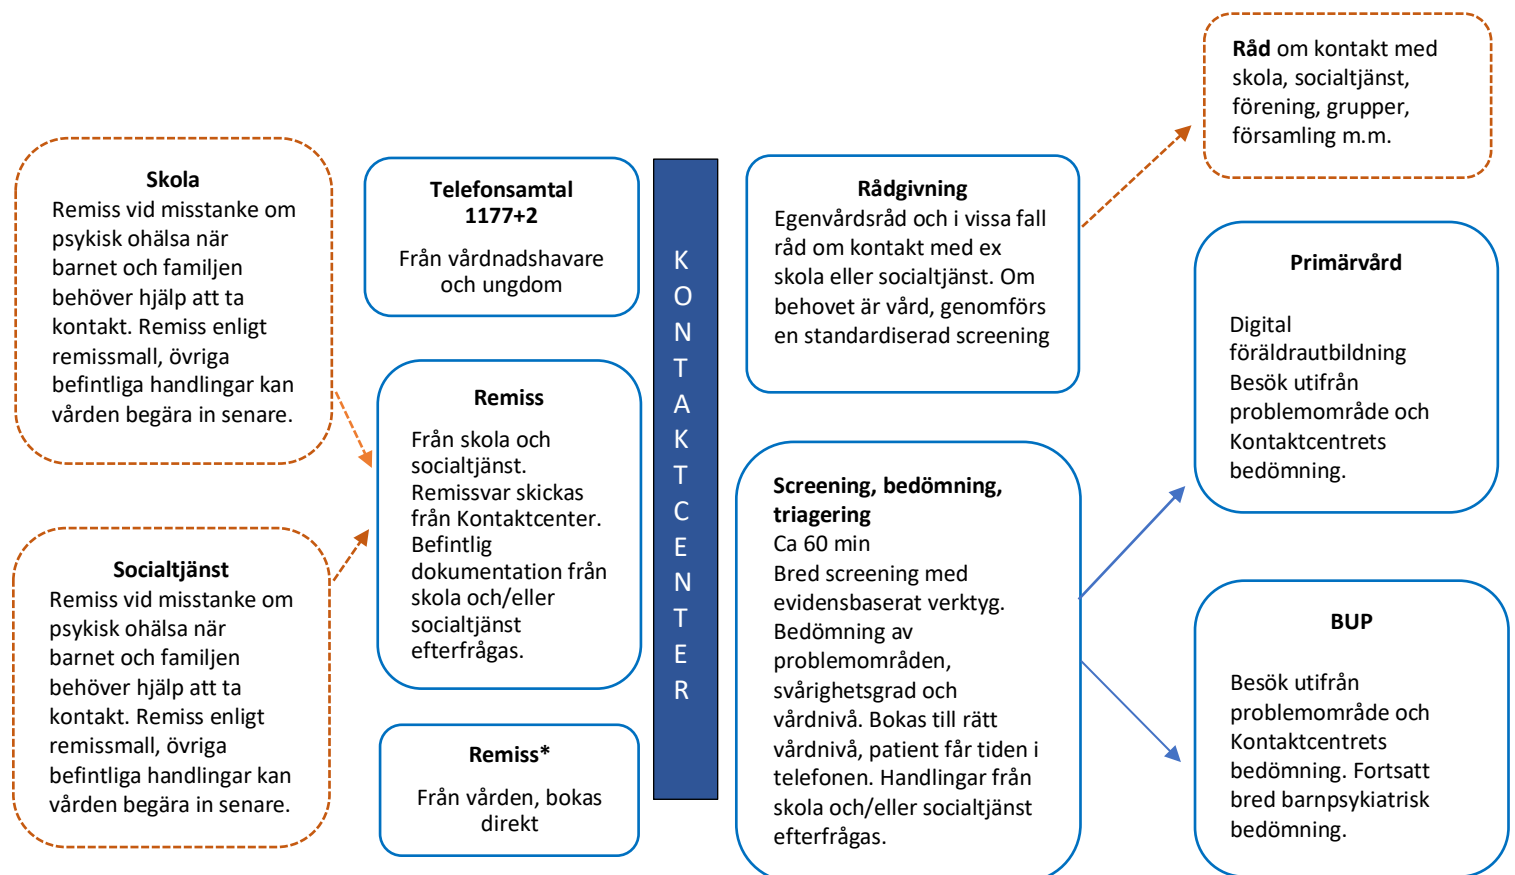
**Skola**
Remiss vid misstanke om psykisk ohälsa när barnet och familjen behöver hjälp att ta kontakt. Remiss enligt remissmall, övriga befintliga handlingar kan vården begära in senare.

**Socialtjänst**
Remiss vid misstanke om psykisk ohälsa när barnet och familjen behöver hjälp att ta kontakt. Remiss enligt remissmall, övriga befintliga handlingar kan vården begära in senare.

**Telefonsamtal 1177+2**
Från vårdnadshavare och ungdom

**Remiss**
Från skola och socialtjänst. Remissvar skickas från Kontaktcenter. Befintlig dokumentation från skola och/eller socialtjänst efterfrågas.

**Remiss***
Från vården, bokas direkt

K O N T A K T C E N T E R

**Rådgivning**
Egenvårdsråd och i vissa fall råd om kontakt med ex skola eller socialtjänst. Om behovet är vård, genomförs en standardiserad screening

**Screening, bedömning, triagering**
Ca 60 min
Bred screening med evidensbaserat verktyg. Bedömning av problemområden, svårighetsgrad och vårdnivå. Bokas till rätt vårdnivå, patient får tiden i telefonen. Handlingar från skola och/eller socialtjänst efterfrågas.

**Råd** om kontakt med skola, socialtjänst, förening, grupper, församling m.m.

**Primärvård**
Digital föräldrautbildning
Besök utifrån problemområde och Kontaktcentrets bedömning.

**BUP**
Besök utifrån problemområde och Kontaktcentrets bedömning. Fortsatt bred barnpsykiatrisk bedömning.